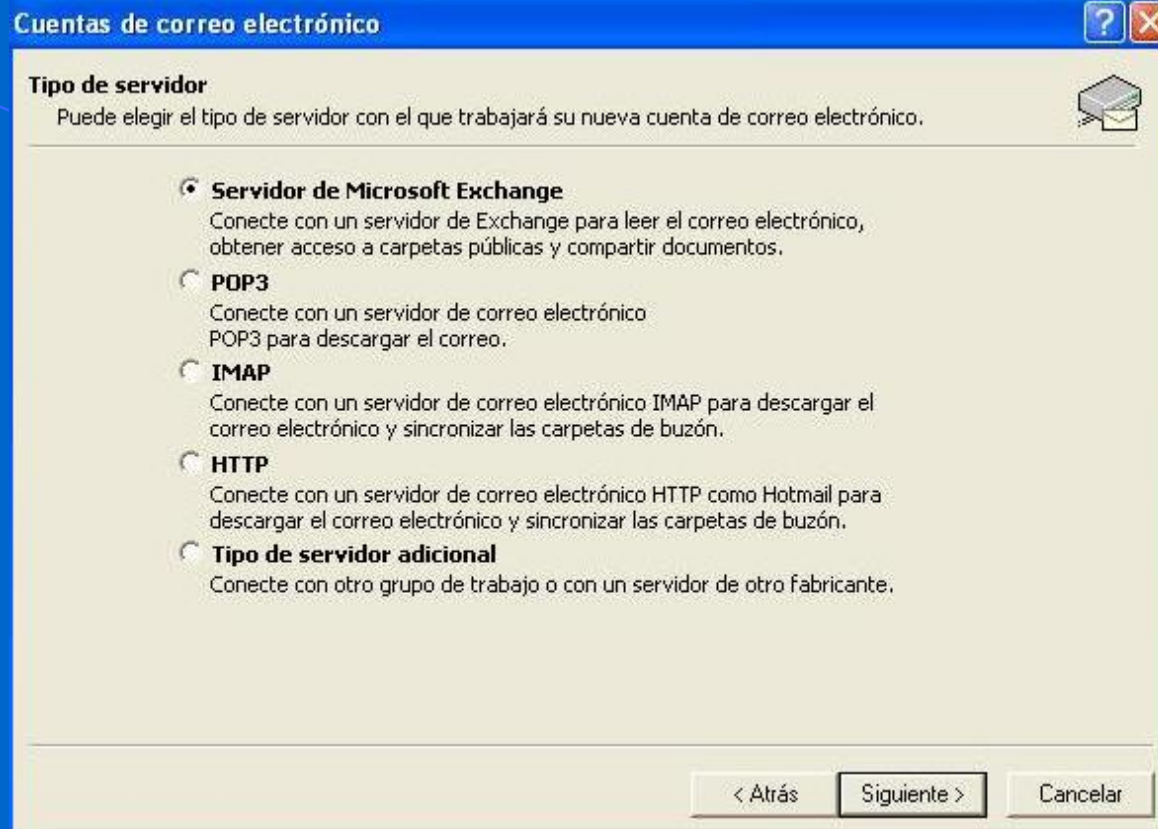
Cuentas de correo electrónico

Tipo de servidor
Puede elegir el tipo de servidor con el que trabajará su nueva cuenta de correo electrónico.

Servidor de Microsoft Exchange
Conecte con un servidor de Exchange para leer el correo electrónico, obtener acceso a carpetas públicas y compartir documentos.

POP3
Conecte con un servidor de correo electrónico POP3 para descargar el correo.

IMAP
Conecte con un servidor de correo electrónico IMAP para descargar el correo electrónico y sincronizar las carpetas de buzón.

HTTP
Conecte con un servidor de correo electrónico HTTP como Hotmail para descargar el correo electrónico y sincronizar las carpetas de buzón.

Tipo de servidor adicional
Conecte con otro grupo de trabajo o con un servidor de otro fabricante.

< Atrás | Siguiente > | Cancelar